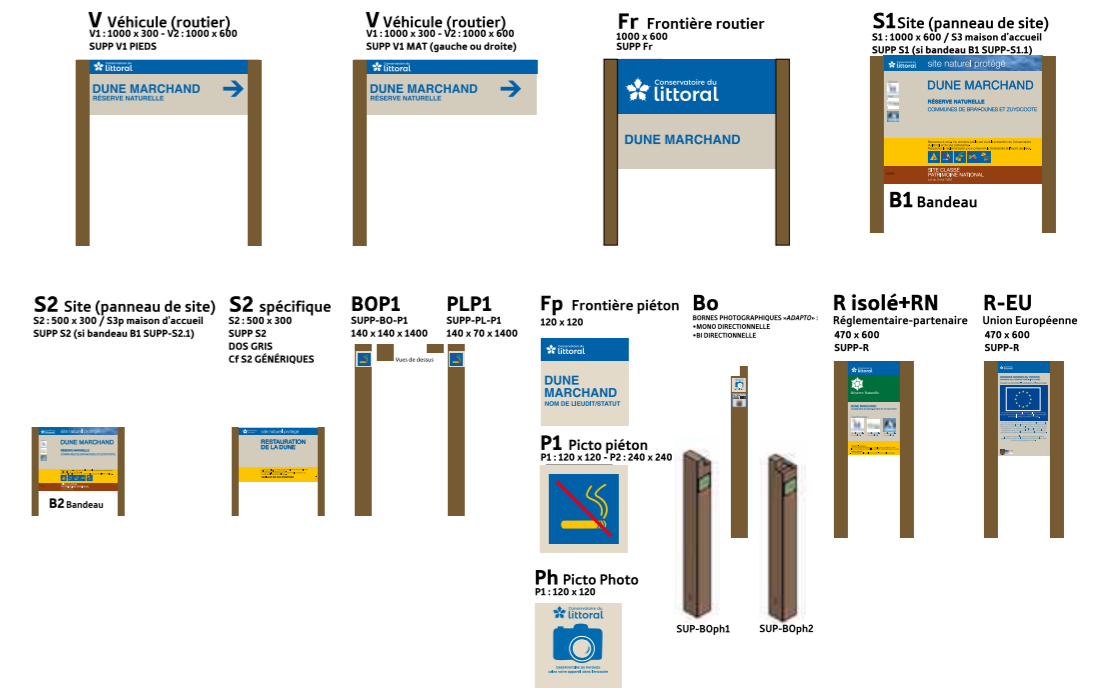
V Véhicule (routier)
V1 : 1000 x 300 - V2 : 1000 x 600
SUPP V1 PIEDS

Conservatoire du littoral
DUNE MARCHAND
RÉSERVE NATURELLE

V Véhicule (routier)
V1 : 1000 x 300 - V2 : 1000 x 600
SUPP V1 MAT (gauche ou droite)

Conservatoire du littoral
DUNE MARCHAND
RÉSERVE NATURELLE

Fr Frontière routier
1000 x 600
SUPP Fr

Conservatoire du littoral
DUNE MARCHAND

S1 Site (panneau de site)
S1 : 1000 x 600 / S3 maison d'accueil
SUPP S1 (si bandeau B1 SUPP-S1.1)

littoral site naturel protégé
DUNE MARCHAND
RÉSERVE NATURELLE
COMMUNES DE BRAY-DUNES ET ZUYDCOOTE
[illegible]
SITE CLASSÉ
PATRIMOINE NATIONAL
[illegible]

B1 Bandeau

S2 Site (panneau de site)
S2 : 500 x 300 / S3p maison d'accueil
SUPP S2 (si bandeau B1 SUPP-S2.1)

site naturel protégé
DUNE MARCHAND
RÉSERVE NATURELLE
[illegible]

B2 Bandeau

S2 spécifique
S2 : 500 x 300
SUPP S2
DOS GRIS
Cf S2 GÉNÉRIQUES

site naturel protégé
RESTAURATION DE LA DUNE
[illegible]

BOP1
SUPP-BO-P1
140 x 140 x 1400

Vues de dessus

PLP1
SUPP-PL-P1
140 x 70 x 1400

Fp Frontière piéton
120 x 120

Conservatoire du littoral
DUNE MARCHAND
NOM DE LIEUDIT/STATUT

P1 Picto piéton
P1 : 120 x 120 - P2 : 240 x 240

Ph Picto Photo
P1 : 120 x 120

Conservatoire du littoral
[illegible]

Bo
BORNES PHOTOGRAPHIQUES «ADAPTO» :
•MONO DIRECTIONNELLE
•BI DIRECTIONNELLE

SUP-BOph1
SUP-BOph2

R isolé+RN
Réglementaire-partenaire
470 x 600
SUPP-R

littoral
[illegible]

R-EU
Union Européenne
470 x 600
SUPP-R

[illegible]